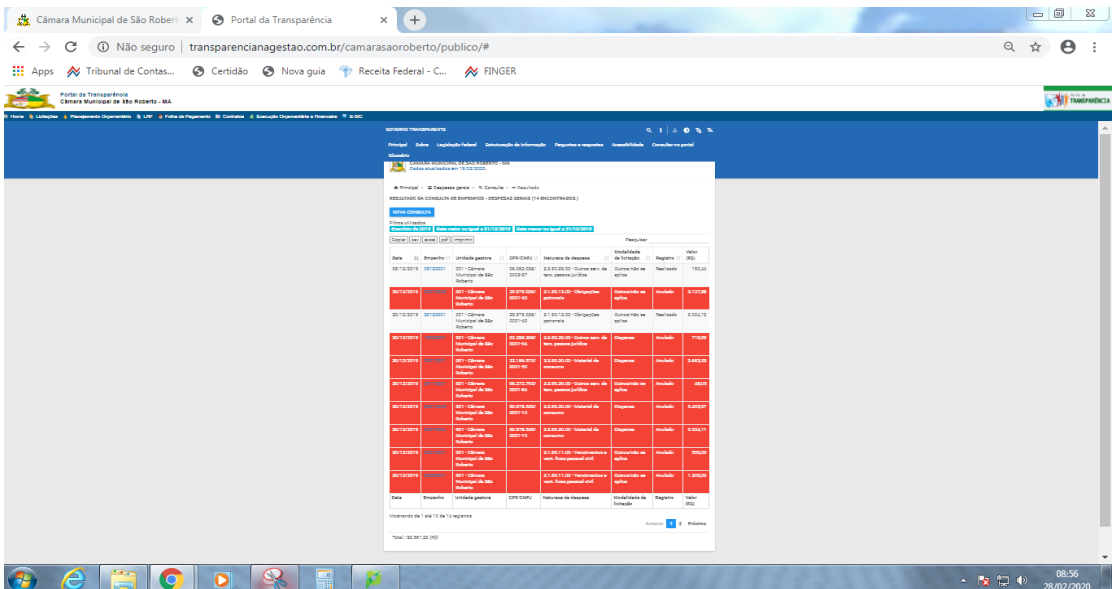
Câmara Municipal de São Robert ×
Portal da Transparência ×

Não seguro | transparencianagestao.com.br/camarasaoroberto/publico/#

Apps Tribunal de Contas... Certidão Nova guia Receita Federal - C... FINGER

Portal da Transparência
Câmara Municipal de São Roberto - MA

TRANSPARÊNCIA

Home Licitações Planejamento Orçamentário LRF Folha de Pagamento Contratos Execução Orçamentária e Financeira E-SIC

GOVERNO TRANSPARENTE

Principal Sobre Legislação federal Estruturação da informação Perguntas e respostas Acessibilidade Consultar no portal Glossário

CÂMARA MUNICIPAL DE SÃO ROBERTO - MA
Dados atualizados em 15/02/2020.

Principal > Despesas gerais > Consulta > Resultado

RESULTADO DA CONSULTA DE EMPENHOS - DESPESAS GERAIS (14 ENCONTRADOS)

NOVA CONSULTA

Filtros utilizados
Exercício de 2019 Data maior ou igual a 01/12/2019 Data menor ou igual a 31/12/2019

Copiar csv excel pdf Imprimir

Pesquisar

| Data | Empenho | Unidade gestora | CPF/CNPJ | Natureza da despesa | Modalidade da licitação | Registro | Valor (R$) |
|---|---|---|---|---|---|---|---|
| 05/12/2019 | 05120001 | 001 - Câmara Municipal de São Roberto | 05.080.038/0003-97 | 3.3.90.39.00 - Outros serv. de terc. pessoa jurídica | Outros/não se aplica | Realizado | 150,44 |
| 20/12/2019 | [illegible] | 001 - Câmara Municipal de São Roberto | 29.979.036/0001-40 | 3.1.90.13.00 - Obrigações patronais | Outros/não se aplica | Anulado | 2.127,88 |
| 20/12/2019 | 20120001 | 001 - Câmara Municipal de São Roberto | 29.979.036/0001-40 | 3.1.90.13.00 - Obrigações patronais | Outros/não se aplica | Realizado | 9.004,12 |
| 20/12/2019 | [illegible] | 001 - Câmara Municipal de São Roberto | 22.288.368/0001-54 | 3.3.90.39.00 - Outros serv. de terc. pessoa jurídica | Dispensa | Anulado | 715,00 |
| 20/12/2019 | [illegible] | 001 - Câmara Municipal de São Roberto | 23.165.370/0001-50 | 3.3.90.30.00 - Material de consumo | Dispensa | Anulado | 3.663,33 |
| 20/12/2019 | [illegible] | 001 - Câmara Municipal de São Roberto | 08.272.752/0001-84 | 3.3.90.39.00 - Outros serv. de terc. pessoa jurídica | Outros/não se aplica | Anulado | 48,00 |
| 20/12/2019 | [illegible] | 001 - Câmara Municipal de São Roberto | 00.978.326/0001-10 | 3.3.90.30.00 - Material de consumo | Dispensa | Anulado | 3.423,97 |
| 20/12/2019 | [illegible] | 001 - Câmara Municipal de São Roberto | 00.978.326/0001-10 | 3.3.90.30.00 - Material de consumo | Dispensa | Anulado | 3.324,11 |
| 20/12/2019 | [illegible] | 001 - Câmara Municipal de São Roberto | | 3.1.90.11.00 - Vencimentos e vant. fixas pessoal civil | Outros/não se aplica | Anulado | 330,00 |
| 20/12/2019 | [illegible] | 001 - Câmara Municipal de São Roberto | | 3.1.90.11.00 - Vencimentos e vant. fixas pessoal civil | Outros/não se aplica | Anulado | 1.300,00 |
| Data | Empenho | Unidade gestora | CPF/CNPJ | Natureza da despesa | Modalidade da licitação | Registro | Valor (R$) |

Mostrando de 1 até 10 de 14 registros

Anterior 1 2 Próximo

Total: 32.561,22 (R$)

08:56
28/02/2020